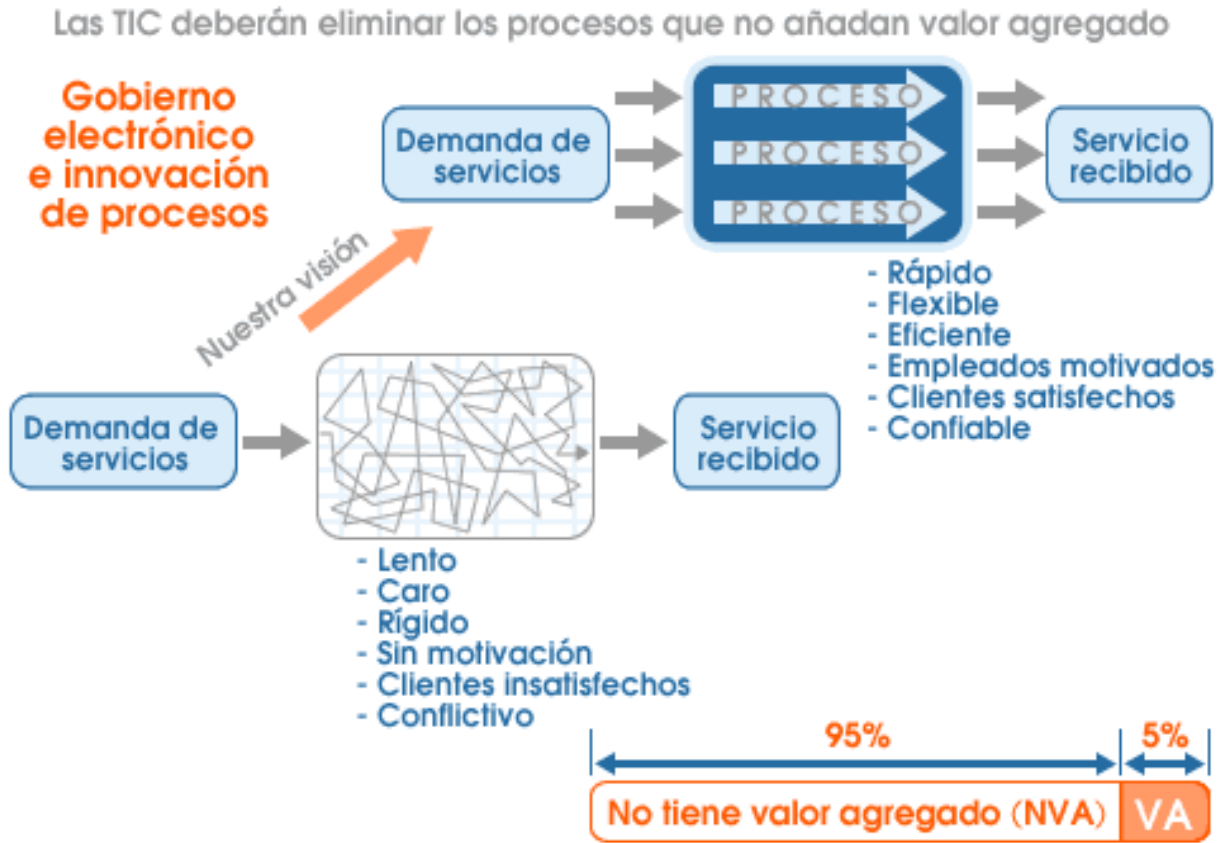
Las TIC deberán eliminar los procesos que no añadan valor agregado

Gobierno electrónico e innovación de procesos

Demanda de servicios

PROCESO
PROCESO
PROCESO

Servicio recibido

- Rápido
- Flexible
- Eficiente
- Empleados motivados
- Clientes satisfechos
- Confiable

Nuestra visión

Demanda de servicios

Servicio recibido

- Lento
- Caro
- Rígido
- Sin motivación
- Clientes insatisfechos
- Conflictivo

95%

5%

No tiene valor agregado (NVA) VA